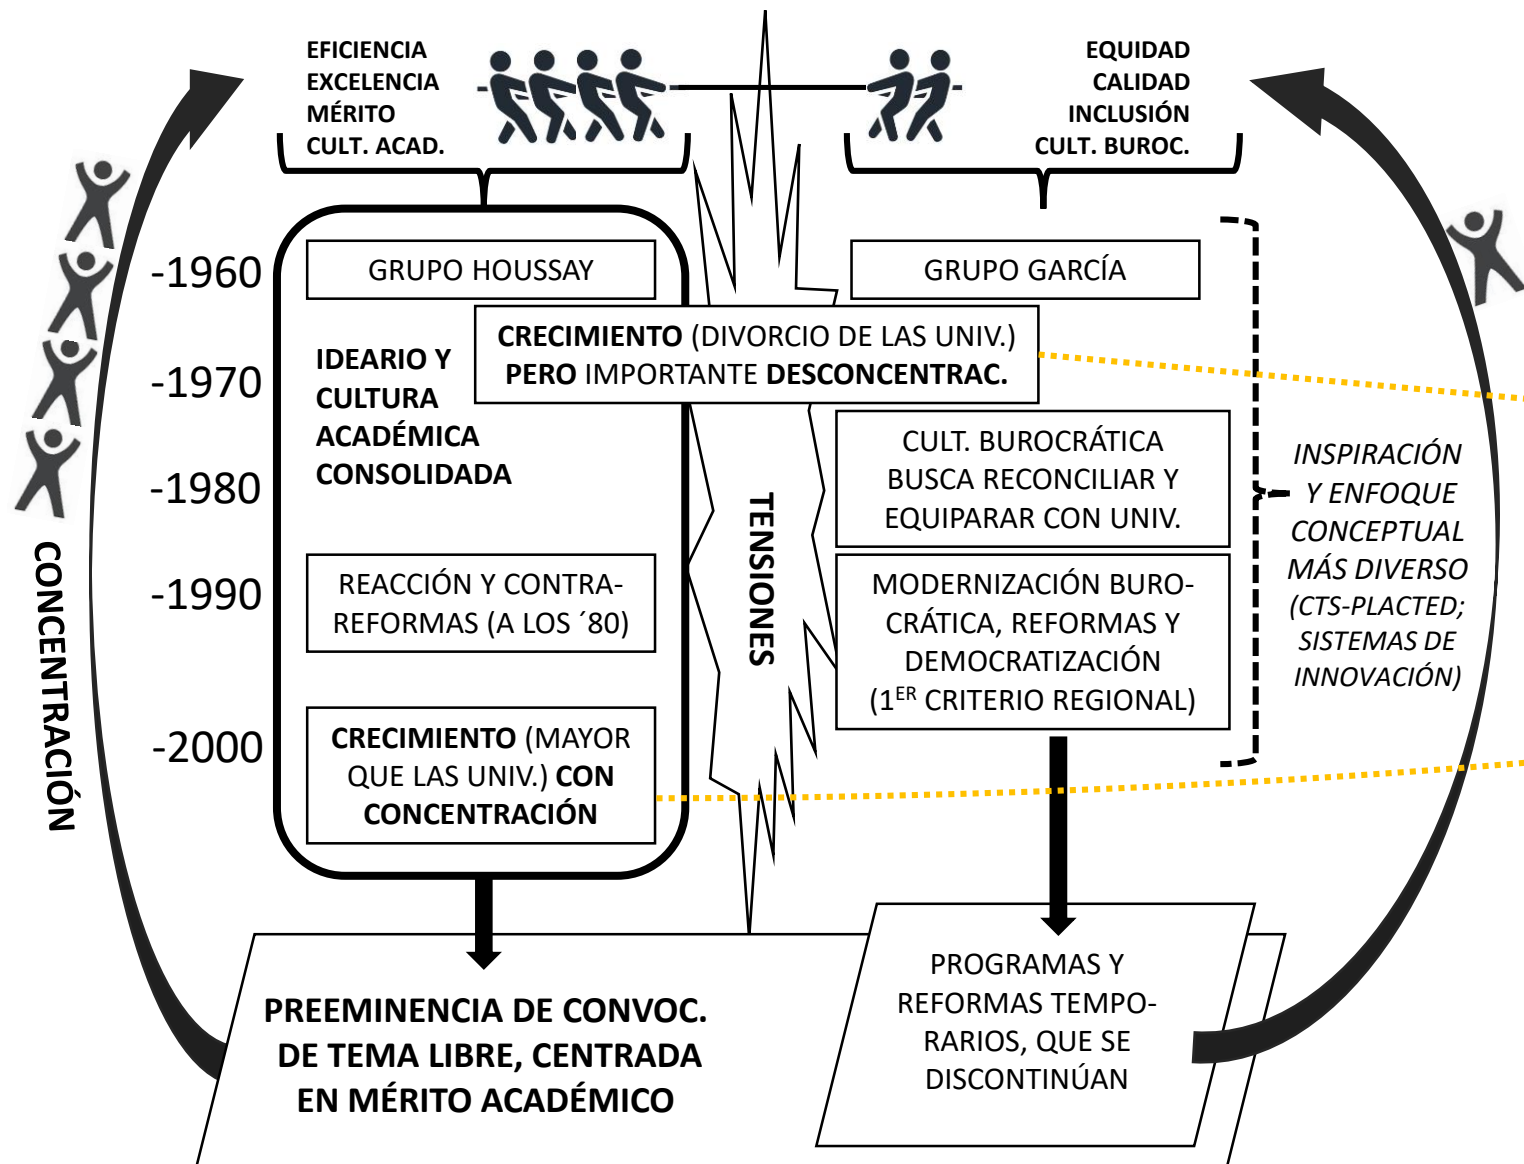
EFICIENCIA
EXCELENCIA
MÉRITO
CULT. ACAD.

EQUIDAD
CALIDAD
INCLUSIÓN
CULT. BUROC.

-1960
-1970
-1980
-1990
-2000

GRUPO HOUSSAY

GRUPO GARCÍA

CRECIMIENTO (DIVORCIO DE LAS UNIV.) PERO IMPORTANTE DESCONCENTRAC.

IDEARIO Y CULTURA ACADÉMICA CONSOLIDADA

CULT. BUROCRÁTICA BUSCA RECONCILIAR Y EQUIPARAR CON UNIV.

TENSIONES

REACCIÓN Y CONTRA-REFORMAS (A LOS ´80)

MODERNIZACIÓN BUROCRÁTICA, REFORMAS Y DEMOCRATIZACIÓN (1$^{ER}$ CRITERIO REGIONAL)

INSPIRACIÓN Y ENFOQUE CONCEPTUAL MÁS DIVERSO (CTS-PLACTED; SISTEMAS DE INNOVACIÓN)

CRECIMIENTO (MAYOR QUE LAS UNIV.) CON CONCENTRACIÓN

CONCENTRACIÓN

PREEMINENCIA DE CONVOC. DE TEMA LIBRE, CENTRADA EN MÉRITO ACADÉMICO

PROGRAMAS Y REFORMAS TEMPORARIOS, QUE SE DISCONTINÚAN